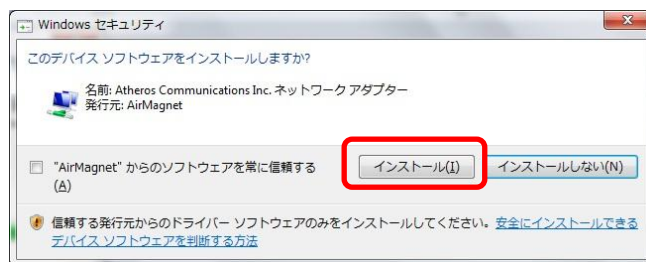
Windows セキュリティ

このデバイス ソフトウェアをインストールしますか?

名前: Atheros Communications Inc. ネットワーク アダプター
発行元: AirMagnet

"AirMagnet" からのソフトウェアを常に信頼する (A)

インストール(I)

インストールしない(N)

信頼する発行元からのドライバー ソフトウェアのみをインストールしてください。安全にインストールできるデバイス ソフトウェアを判断する方法